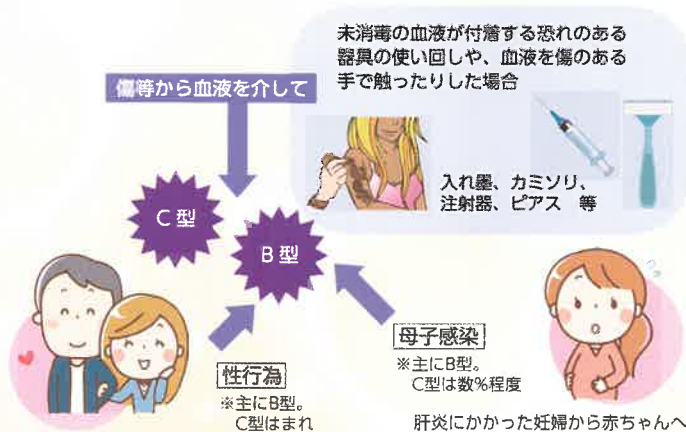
未消毒の血液が付着する恐れのある器具の使い回しや、血液を傷のある手で触ったりした場合

傷等から血液を介して

入れ墨、カミソリ、注射器、ピアス　等

C型

B型

性行為
※主にB型。
C型はまれ

母子感染
※主にB型。
C型は数%程度

肝炎にかかった妊婦から赤ちゃんへ